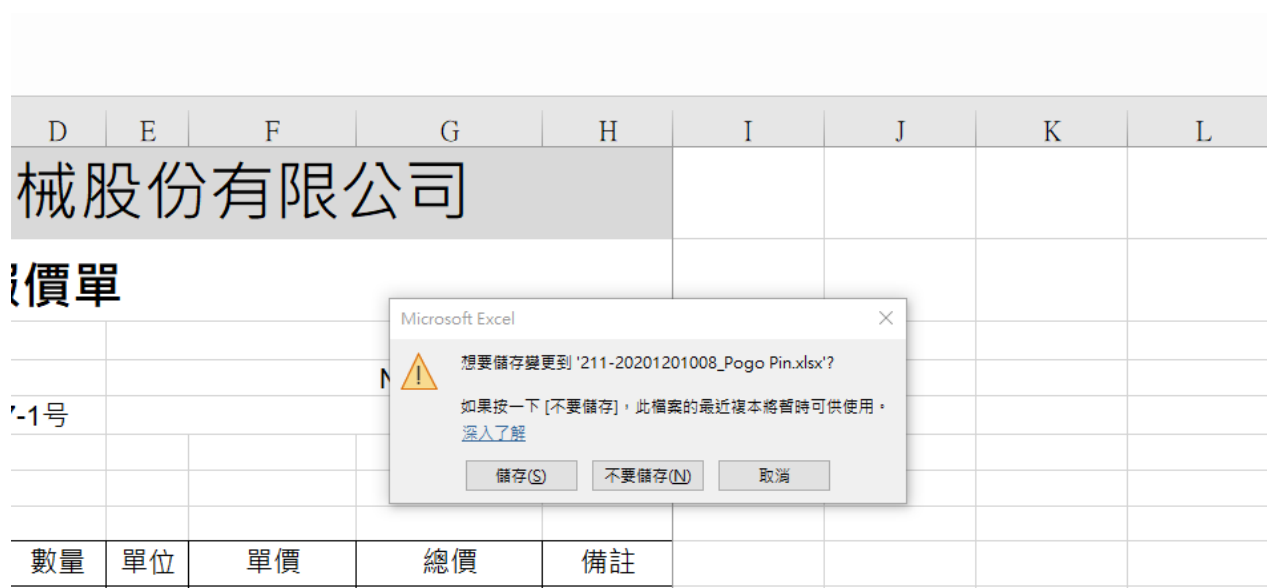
D E F G H I J K L

械股份有限公司

價單

N

'-1号

數量 單位 單價 總價 備註

Microsoft Excel

想要儲存變更到 '211-20201201008_Pogo Pin.xlsx'?

如果按一下 [不要儲存]，此檔案的最近複本將暫時可供使用。

深入了解

儲存(S) 不要儲存(N) 取消